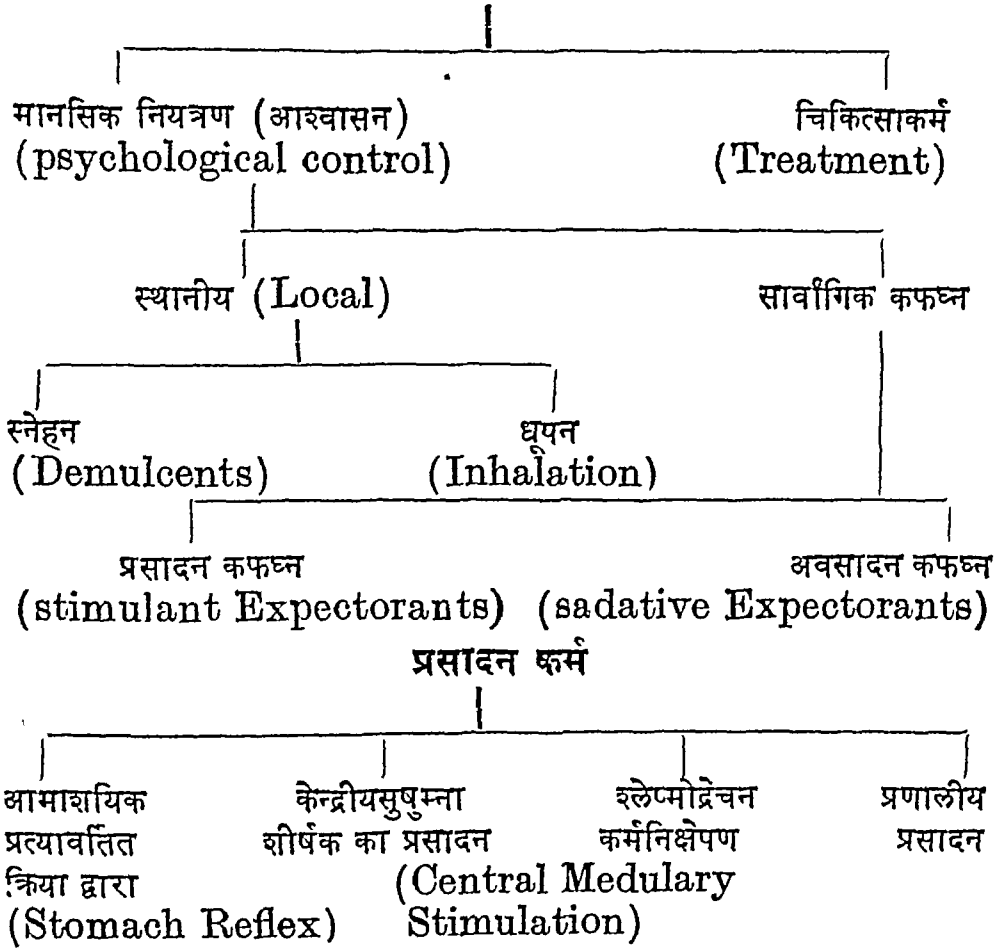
मानसिक नियत्रण (आश्वासन)
(psychological control)

चिकित्साकर्म
(Treatment)

स्थानीय (Local)

सार्वांगिक कफघ्न

स्नेहन
(Demulcents)

धूपन
(Inhalation)

प्रसादन कफघ्न
(stimulant Expectorants)

अवसादन कफघ्न
(sadative Expectorants)

प्रसादन कर्म

आमाशयिक प्रत्यावर्तित क्रिया द्वारा
(Stomach Reflex)

केन्द्रीयसुषुम्ना शीर्षक का प्रसादन
(Central Medulary Stimulation)

श्लेष्मोद्रेचन कर्मनिक्षेपण

प्रणालीय प्रसादन